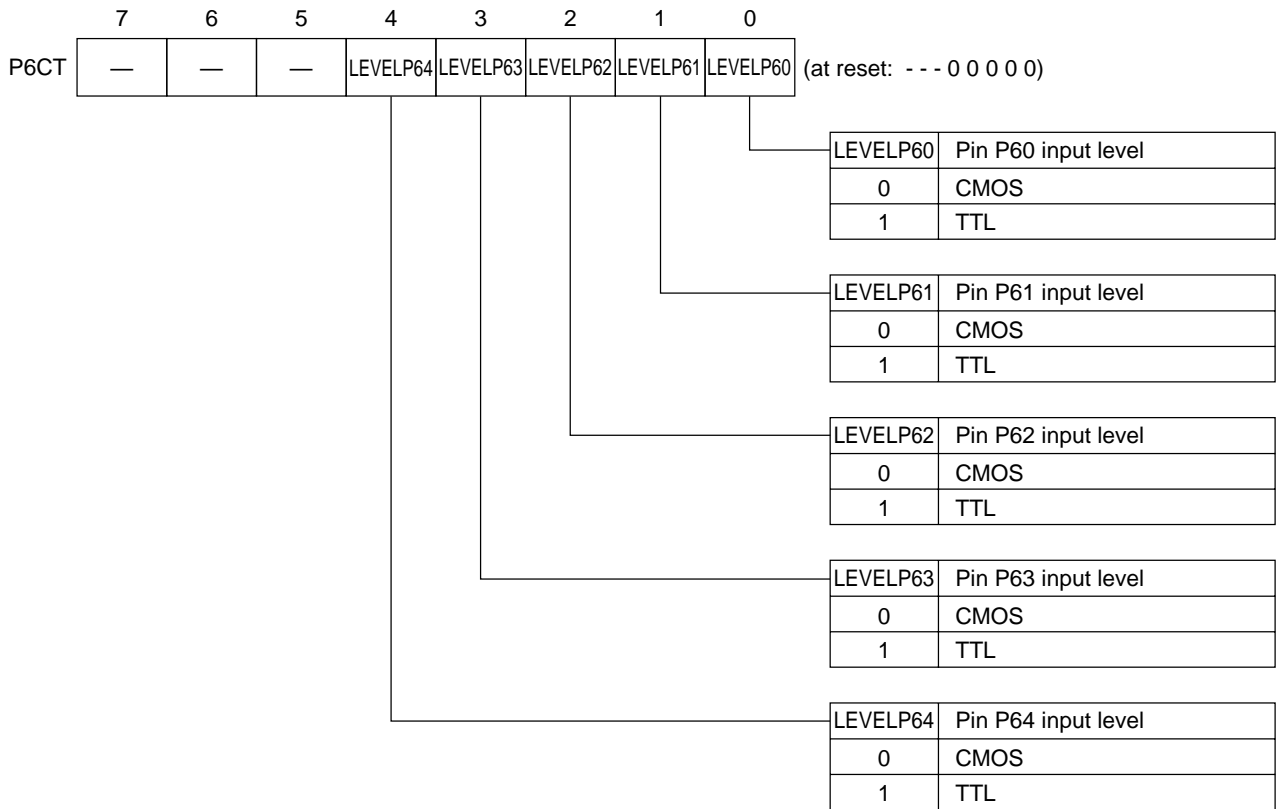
| | 7 | 6 | 5 | 4 | 3 | 2 | 1 | 0 | |
|---|---|---|---|---|---|---|---|---|---|
| P6CT | — | — | — | LEVELP64 | LEVELP63 | LEVELP62 | LEVELP61 | LEVELP60 | (at reset: - - - 0 0 0 0 0) |

| LEVELP60 | Pin P60 input level |
|---|---|
| 0 | CMOS |
| 1 | TTL |

| LEVELP61 | Pin P61 input level |
|---|---|
| 0 | CMOS |
| 1 | TTL |

| LEVELP62 | Pin P62 input level |
|---|---|
| 0 | CMOS |
| 1 | TTL |

| LEVELP63 | Pin P63 input level |
|---|---|
| 0 | CMOS |
| 1 | TTL |

| LEVELP64 | Pin P64 input level |
|---|---|
| 0 | CMOS |
| 1 | TTL |